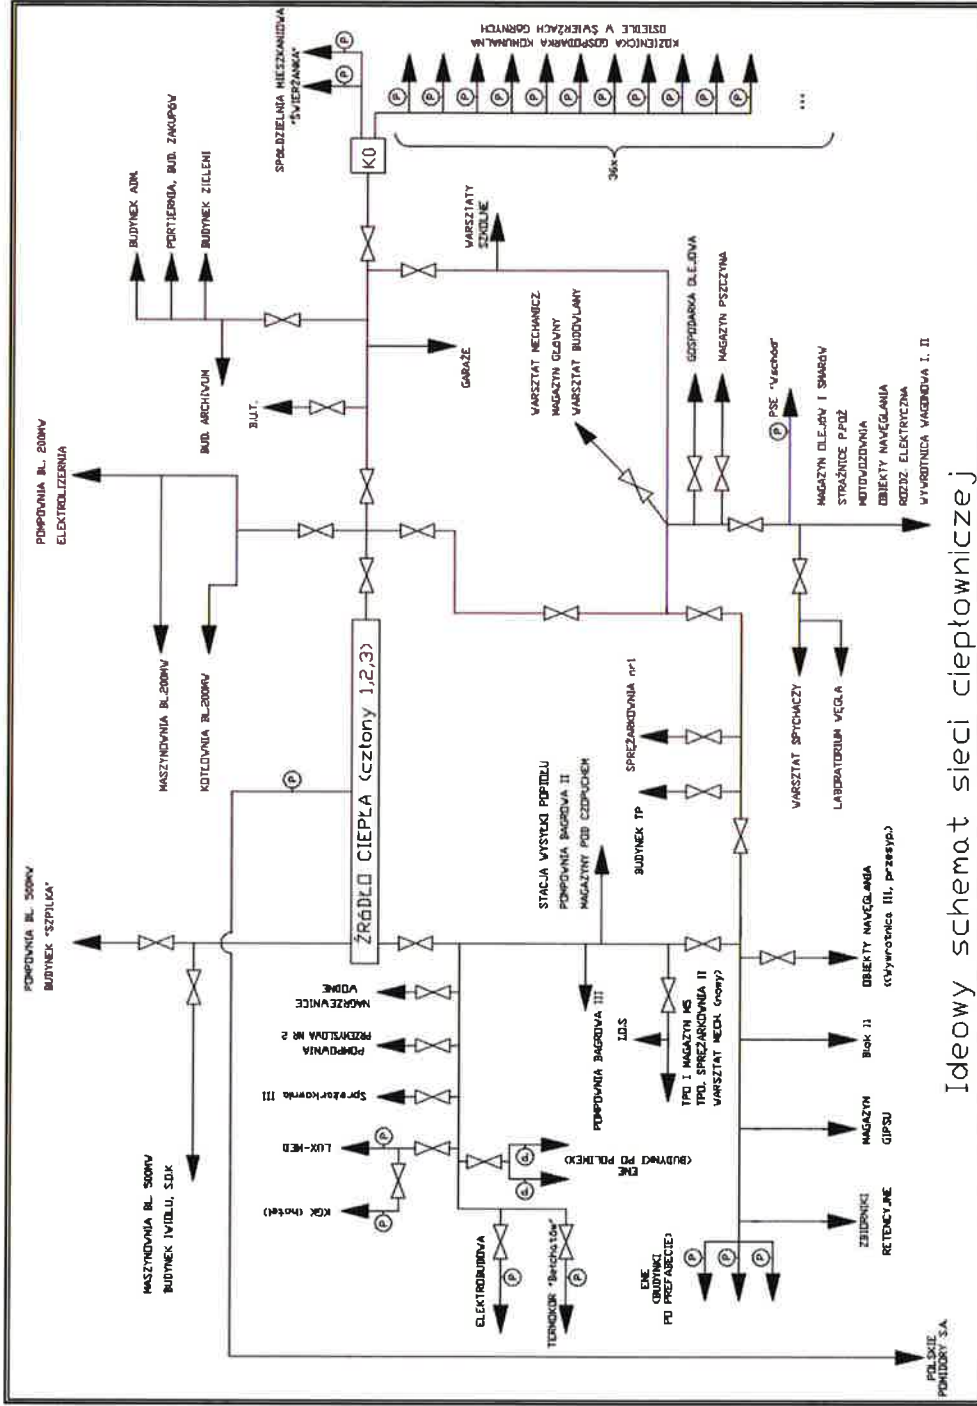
Ideowy schemat sieci ciepłowniczej

ŹRÓDŁO CIEPŁA (człony 1,2,3)

POMPOWNIA BL. 500MW
BUDYNEK "SZPILKA"

MASZYNOWNIA BL. 500MW
BUDYNEK IWIDLU, SDK

POMPOWNIA BL. 200MW
ELEKTROLIZERNIA

MASZYNOWNIA BL.200MW

KOTŁOWNIA BL.200MW

BUD. ARCHIWUM

B.U.T.

GARAŻE

BUDYNEK ADM.

PORTIERNIA, BUD. ZAKUPÓW

BUDYNEK ZIELENI

SPÓŁDZIELNIA MIESZKANIOWA "ŚWIERŻANKA"

KO

KOZIENICKA GOSPODARKA KOMUNALNA
OSIEDLE W ŚWIERŻACH GÓRNYCH

36x

...

WARSZTATY SZKOLNE

WARSZTAT MECHANICZ.
MAGAZYN GŁÓWNY
WARSZTAT BUDOWLANY

GOSPODARKA OLEJOWA

MAGAZYN PSZCZYNA

PSE "Wschód"

MAGAZYN OLEJÓW I SMARÓW
STRAŻNICE P.POŻ
MOTOWOZOWNIA
OBIEKTY NAWĘGLANIA
ROZDZ. ELEKTRYCZNA
WYWROTNICA WAGONOWA I, II

WARSZTAT SPYCHACZY

LABORATORIUM WĘGLA

SPRĘŻARKOWNIA nr1

BUDYNEK TP

STACJA WYSYŁKI POPIOŁU
POMPOWNIA BAGROWA II
MAGAZYNY POD CZOPUCHEM

POMPOWNIA BAGROWA III

I.O.S

TPO I MAGAZYN MS
TPO, SPRĘŻARKOWNIA II
WARSZTAT MECH. (nowy)

OBIEKTY NAWĘGLANIA
(Wywrotnica III, przesyp.)

Blok 11

MAGAZYN GIPSU

ZBIORNIKI RETENCYJNE

ENE (BUDYNKI PO PREFABECIE)

NAGRZEWNICE WODNE

POMPOWNIA PRZEMYSŁOWA NR 2

Sprężarkownia III

LUX-MED

KGK (hotel)

ENE (BUDYNEK PO POLIKEX)

ELEKTROBUDOWA

TERMOKOR "Bełchatów"

POLSKIE POMIDORY S.A.